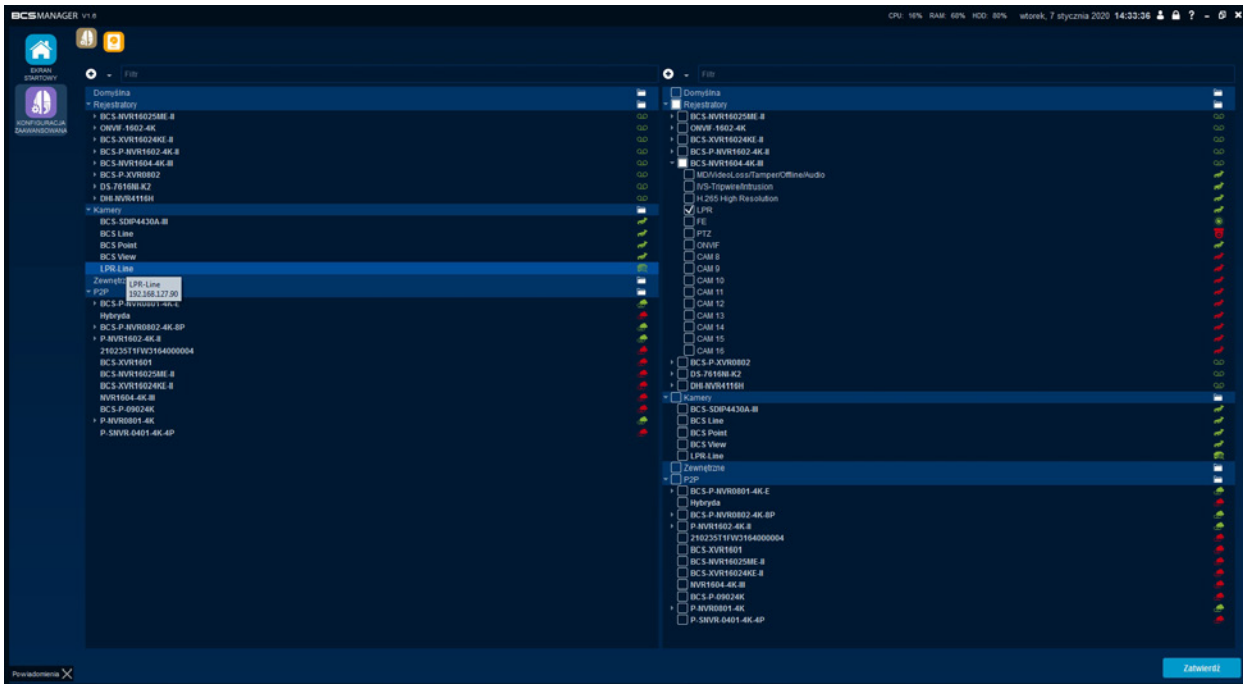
BCSMANAGER V1.8

CPU: 16% RAM: 68% HDD: 80% wtorek, 7 stycznia 2020 14:33:36

EKRAN STARTOWY

KONFIGURACJA ZAAWANSOWANA

Filtr

Domyślna
Rejestratory
BCS-NVR16025ME-II
ONVIF-1602-4K
BCS-XVR16024KE-II
BCS-P-NVR1602-4K-II
BCS-NVR1604-4K-III
BCS-P-XVR0802
DS-7616NI-K2
DHI-NVR4116H
Kamery
BCS-SDIP4430A-III
BCS Line
BCS Point
BCS View
LPR-Line
Zewnętrzne
LPR-Line
192.168.127.90
P2P
BCS-P-NVR0801-4K-E
Hybryda
BCS-P-NVR0802-4K-8P
P-NVR1602-4K-II
210235T1FW3164000004
BCS-XVR1601
BCS-NVR16025ME-II
BCS-XVR16024KE-II
NVR1604-4K-III
BCS-P-09024K
P-NVR0801-4K
P-SNVR-0401-4K-4P

Filtr

Domyślna
Rejestratory
BCS-NVR16025ME-II
ONVIF-1602-4K
BCS-XVR16024KE-II
BCS-P-NVR1602-4K-II
BCS-NVR1604-4K-III
MD/VideoLoss/Tamper/Offline/Audio
IVS-Tripwire/Intrusion
H.265 High Resolution
LPR
FE
PTZ
ONVIF
CAM 8
CAM 9
CAM 10
CAM 11
CAM 12
CAM 13
CAM 14
CAM 15
CAM 16
BCS-P-XVR0802
DS-7616NI-K2
DHI-NVR4116H
Kamery
BCS-SDIP4430A-III
BCS Line
BCS Point
BCS View
LPR-Line
Zewnętrzne
P2P
BCS-P-NVR0801-4K-E
Hybryda
BCS-P-NVR0802-4K-8P
P-NVR1602-4K-II
210235T1FW3164000004
BCS-XVR1601
BCS-NVR16025ME-II
BCS-XVR16024KE-II
NVR1604-4K-III
BCS-P-09024K
P-NVR0801-4K
P-SNVR-0401-4K-4P

Powiadomienia

Zatwierdź